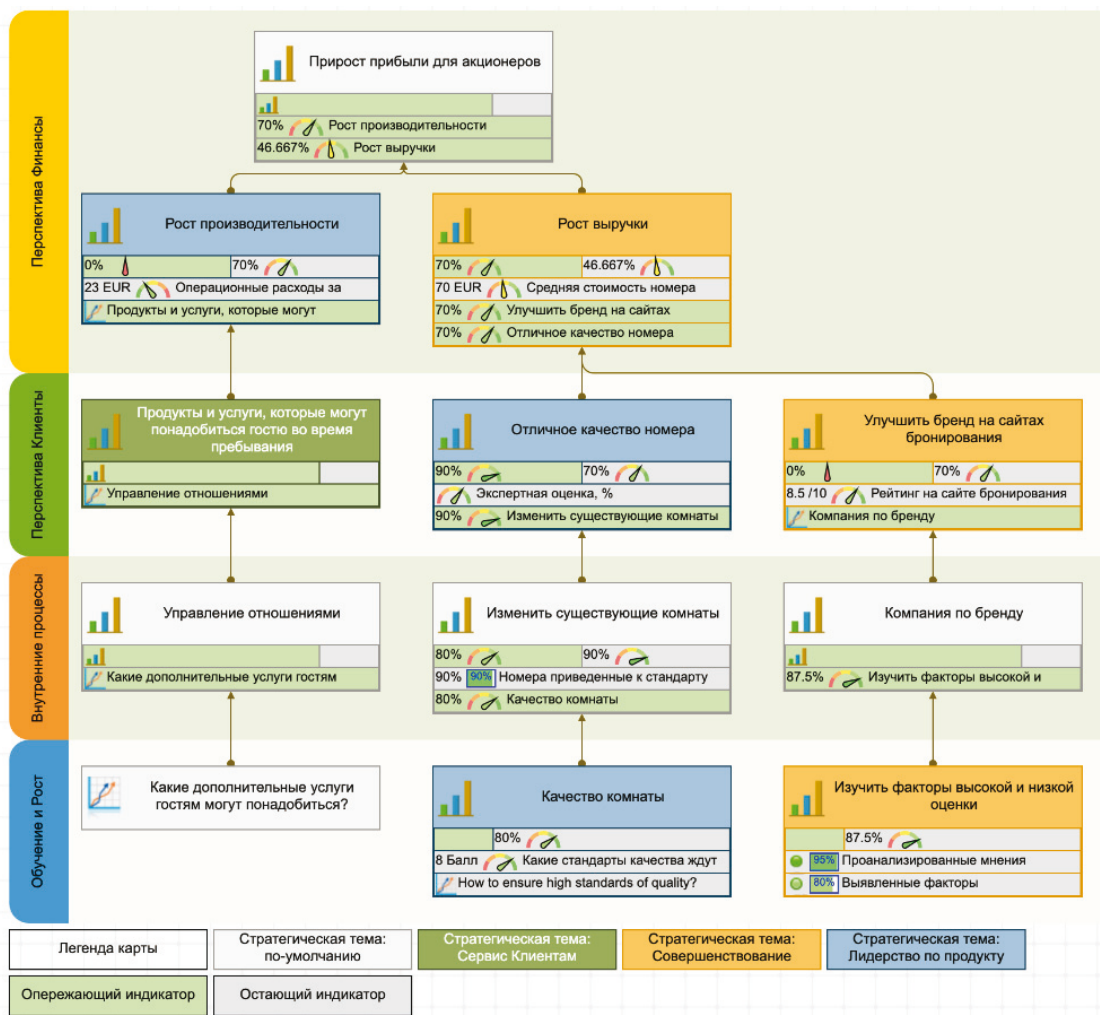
Перспектива Финансы

Прирост прибыли для акционеров

70% Рост производительности

46.667% Рост выручки

Рост производительности

0% 70%

23 EUR Операционные расходы за

Продукты и услуги, которые могут

Рост выручки

70% 46.667%

70 EUR Средняя стоимость номера

70% Улучшить бренд на сайтах

70% Отличное качество номера

Перспектива Клиенты

Продукты и услуги, которые могут понадобиться гостю во время пребывания

Управление отношениями

Отличное качество номера

90% 70%

Экспертная оценка, %

90% Изменить существующие комнаты

Улучшить бренд на сайтах бронирования

0% 70%

8.5 /10 Рейтинг на сайте бронирования

Компания по бренду

Внутренние процессы

Управление отношениями

Какие дополнительные услуги гостям

Изменить существующие комнаты

80% 90%

90% 90% Номера приведенные к стандарту

80% Качество комнаты

Компания по бренду

87.5% Изучить факторы высокой и

Обучение и Рост

Какие дополнительные услуги гостям могут понадобиться?

Качество комнаты

80%

8 Балл Какие стандарты качества ждут

How to ensure high standards of quality?

Изучить факторы высокой и низкой оценки

87.5%

95% Проанализированные мнения

80% Выявленные факторы

Легенда карты

Стратегическая тема: по-умолчанию

Стратегическая тема: Сервис Клиентам

Стратегическая тема: Совершенствование

Стратегическая тема: Лидерство по продукту

Опережающий индикатор

Остающий индикатор